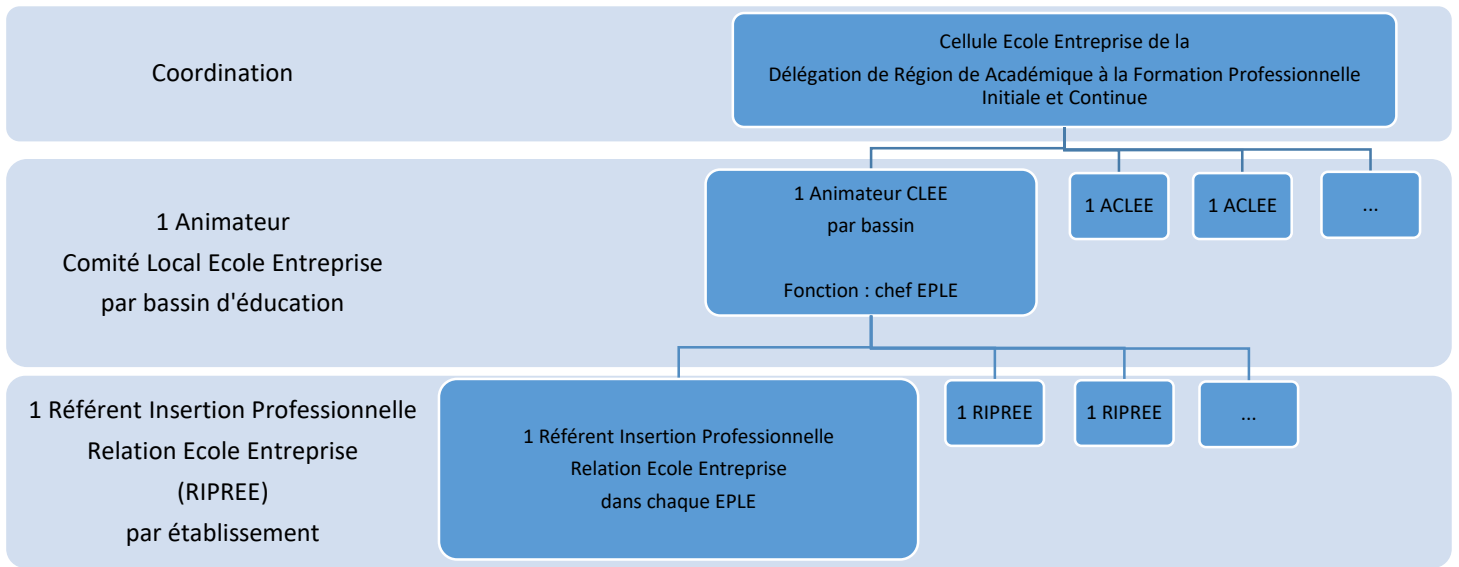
Coordination

Cellule Ecole Entreprise de la
Délégation de Région de Académique à la Formation Professionnelle Initiale et Continue

1 Animateur
Comité Local Ecole Entreprise
par bassin d'éducation

1 Animateur CLEE
par bassin

Fonction : chef EPLE

1 ACLEE

1 ACLEE

...

1 Référent Insertion Professionnelle
Relation Ecole Entreprise
(RIPREE)
par établissement

1 Référent Insertion Professionnelle
Relation Ecole Entreprise
dans chaque EPLE

1 RIPREE

1 RIPREE

...